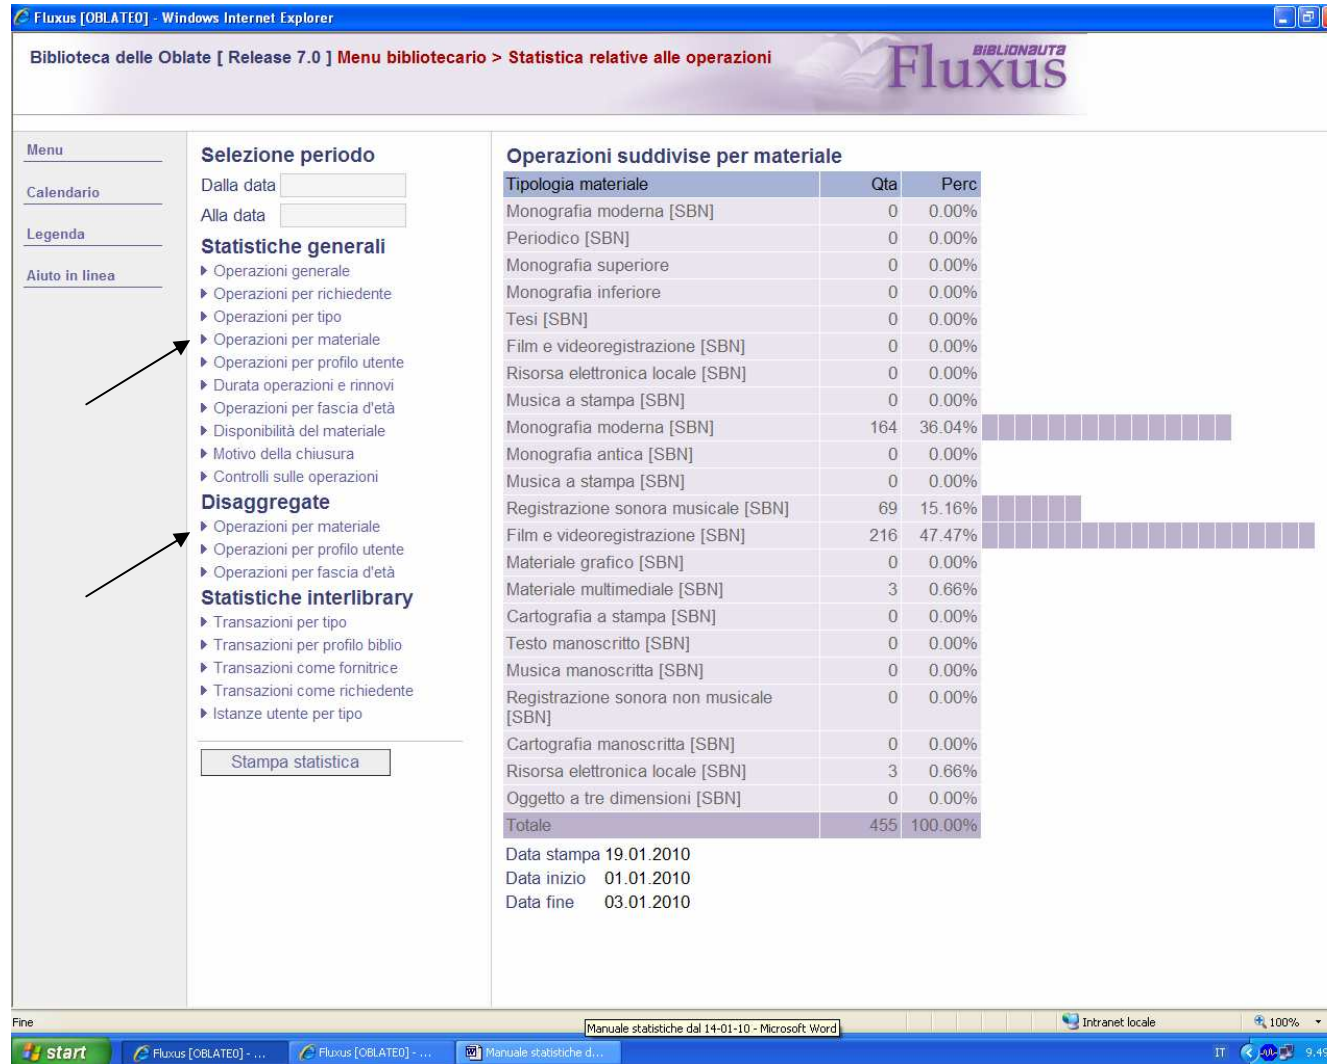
Fluxus [OBLATEO] - Windows Internet Explorer

Biblioteca delle Oblate [ Release 7.0 ] Menu bibliotecario > Statistica relative alle operazioni

BIBLIONAUTA
Fluxus

Menu
Calendario
Legenda
Aiuto in linea

Selezione periodo
Dalla data
Alla data

Statistiche generali
▶ Operazioni generale
▶ Operazioni per richiedente
▶ Operazioni per tipo
▶ Operazioni per materiale
▶ Operazioni per profilo utente
▶ Durata operazioni e rinnovi
▶ Operazioni per fascia d'età
▶ Disponibilità del materiale
▶ Motivo della chiusura
▶ Controlli sulle operazioni

Disaggregate
▶ Operazioni per materiale
▶ Operazioni per profilo utente
▶ Operazioni per fascia d'età

Statistiche interlibrary
▶ Transazioni per tipo
▶ Transazioni per profilo biblio
▶ Transazioni come fornitrice
▶ Transazioni come richiedente
▶ Istanze utente per tipo

Stampa statistica

Operazioni suddivise per materiale

| Tipologia materiale | Qta | Perc |
|---|---|---|
| Monografia moderna [SBN] | 0 | 0.00% |
| Periodico [SBN] | 0 | 0.00% |
| Monografia superiore | 0 | 0.00% |
| Monografia inferiore | 0 | 0.00% |
| Tesi [SBN] | 0 | 0.00% |
| Film e videoregistrazione [SBN] | 0 | 0.00% |
| Risorsa elettronica locale [SBN] | 0 | 0.00% |
| Musica a stampa [SBN] | 0 | 0.00% |
| Monografia moderna [SBN] | 164 | 36.04% |
| Monografia antica [SBN] | 0 | 0.00% |
| Musica a stampa [SBN] | 0 | 0.00% |
| Registrazione sonora musicale [SBN] | 69 | 15.16% |
| Film e videoregistrazione [SBN] | 216 | 47.47% |
| Materiale grafico [SBN] | 0 | 0.00% |
| Materiale multimediale [SBN] | 3 | 0.66% |
| Cartografia a stampa [SBN] | 0 | 0.00% |
| Testo manoscritto [SBN] | 0 | 0.00% |
| Musica manoscritta [SBN] | 0 | 0.00% |
| Registrazione sonora non musicale [SBN] | 0 | 0.00% |
| Cartografia manoscritta [SBN] | 0 | 0.00% |
| Risorsa elettronica locale [SBN] | 3 | 0.66% |
| Oggetto a tre dimensioni [SBN] | 0 | 0.00% |
| Totale | 455 | 100.00% |

Data stampa 19.01.2010
Data inizio 01.01.2010
Data fine 03.01.2010

Fine
Manuale statistiche dal 14-01-10 - Microsoft Word
Intranet locale
100%
start
Fluxus [OBLATEO] - ...
Fluxus [OBLATEO] - ...
Manuale statistiche d...
IT
9.49